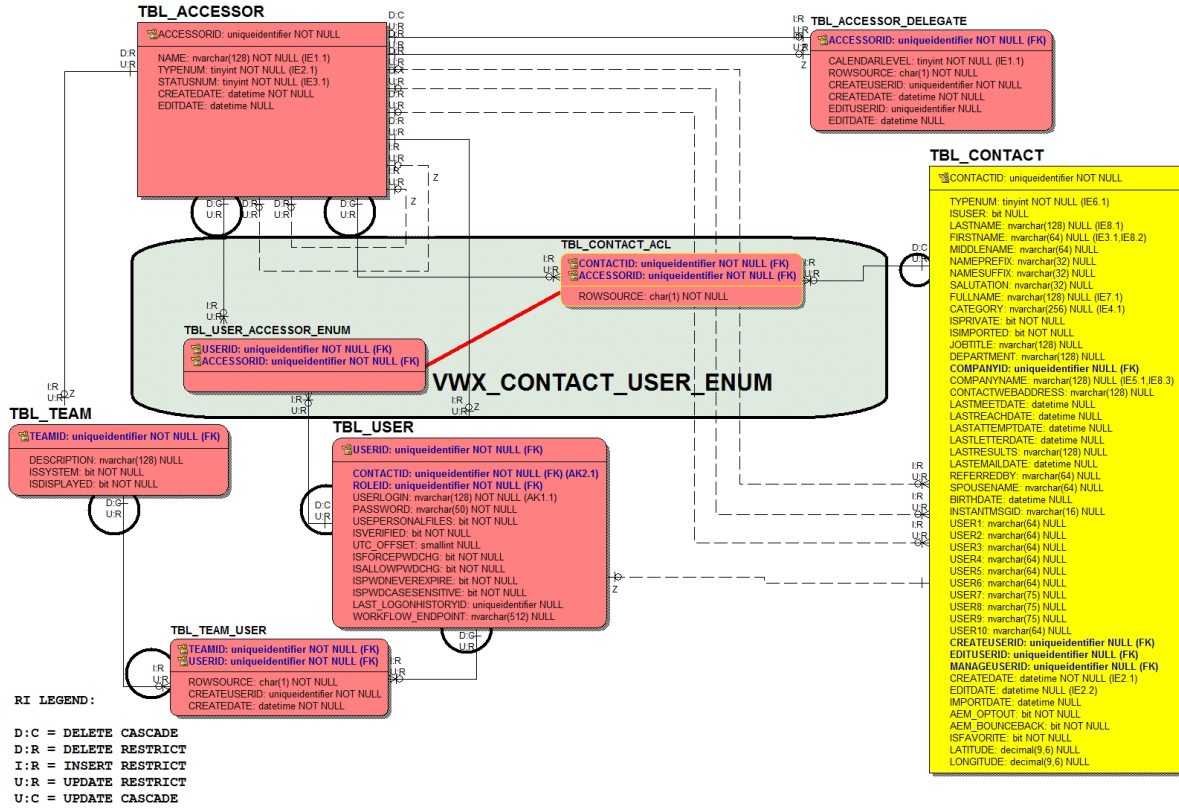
TBL_ACCESSOR

ACCESSORID: uniqueidentifier NOT NULL

NAME: nvarchar(128) NOT NULL (IE1.1)
TYPENUM: tinyint NOT NULL (IE2.1)
STATUSNUM: tinyint NOT NULL (IE3.1)
CREATEDATE: datetime NOT NULL
EDITDATE: datetime NULL

TBL_ACCESSOR_DELEGATE

ACCESSORID: uniqueidentifier NOT NULL (FK)

CALENDARLEVEL: tinyint NOT NULL (IE1.1)
ROWSOURCE: char(1) NOT NULL
CREATEUSERID: uniqueidentifier NOT NULL
CREATEDATE: datetime NOT NULL
EDITUSERID: uniqueidentifier NULL
EDITDATE: datetime NULL

TBL_CONTACT

CONTACTID: uniqueidentifier NOT NULL

TYPENUM: tinyint NOT NULL (IE6.1)
ISUSER: bit NULL
LASTNAME: nvarchar(128) NULL (IE8.1)
FIRSTNAME: nvarchar(64) NULL (IE3.1,IE8.2)
MIDDLENAME: nvarchar(64) NULL
NAMEPREFIX: nvarchar(32) NULL
NAMESUFFIX: nvarchar(32) NULL
SALUTATION: nvarchar(32) NULL
FULLNAME: nvarchar(128) NULL (IE7.1)
CATEGORY: nvarchar(256) NULL (IE4.1)
ISPRIVATE: bit NULL
ISIMPORTED: bit NOT NULL
JOBTITLE: nvarchar(128) NULL
DEPARTMENT: nvarchar(128) NULL
COMPANYID: uniqueidentifier NULL (FK)
COMPANYNAME: nvarchar(128) NULL (IE5.1,IE8.3)
CONTACTWEBADDRESS: nvarchar(128) NULL
LASTMEETDATE: datetime NULL
LASTREACHDATE: datetime NULL
LASTATTEMPTDATE: datetime NULL
LASTLETTERDATE: datetime NULL
LASTRESULTS: nvarchar(128) NULL
LASTEMAILDATE: datetime NULL
REFERREDBY: nvarchar(64) NULL
SPOUSENAME: nvarchar(64) NULL
BIRTHDATE: datetime NULL
INSTANTMSGID: nvarchar(16) NULL
USER1: nvarchar(64) NULL
USER2: nvarchar(64) NULL
USER3: nvarchar(64) NULL
USER4: nvarchar(64) NULL
USER5: nvarchar(64) NULL
USER6: nvarchar(64) NULL
USER7: nvarchar(75) NULL
USER8: nvarchar(75) NULL
USER9: nvarchar(75) NULL
USER10: nvarchar(64) NULL
CREATEUSERID: uniqueidentifier NULL (FK)
EDITUSERID: uniqueidentifier NULL (FK)
MANAGEUSERID: uniqueidentifier NULL (FK)
CREATEDATE: datetime NOT NULL (IE2.1)
EDITDATE: datetime NULL (IE2.2)
IMPORTDATE: datetime NULL
AEM_OPTOUT: bit NOT NULL
AEM_BOUNCEBACK: bit NOT NULL
ISFAVORITE: bit NOT NULL
LATITUDE: decimal(9,6) NULL
LONGITUDE: decimal(9,6) NULL

TBL_CONTACT_ACL

CONTACTID: uniqueidentifier NOT NULL (FK)
ACCESSORID: uniqueidentifier NOT NULL (FK)

ROWSOURCE: char(1) NOT NULL

TBL_USER_ACCESSOR_ENUM

USERID: uniqueidentifier NOT NULL (FK)
ACCESSORID: uniqueidentifier NOT NULL (FK)

VWX_CONTACT_USER_ENUM

TBL_TEAM

TEAMID: uniqueidentifier NOT NULL (FK)

DESCRIPTION: nvarchar(128) NULL
ISSYSTEM: bit NOT NULL
ISDISPLAYED: bit NOT NULL

TBL_USER

USERID: uniqueidentifier NOT NULL (FK)

CONTACTID: uniqueidentifier NOT NULL (FK) (AK2.1)
ROLEID: uniqueidentifier NOT NULL (FK)
USERLOGIN: nvarchar(128) NOT NULL (AK1.1)
PASSWORD: nvarchar(50) NOT NULL
USEPERSONALFILES: bit NOT NULL
ISVERIFIED: bit NOT NULL
UTC_OFFSET: smallint NULL
ISFORCEPWDCHG: bit NOT NULL
ISALLOWPWDCHG: bit NOT NULL
ISPWDNEVEREXPIRE: bit NOT NULL
ISPWDCASESENSITIVE: bit NOT NULL
LAST_LOGONHISTORYID: uniqueidentifier NULL
WORKFLOW_ENDPOINT: nvarchar(512) NULL

TBL_TEAM_USER

TEAMID: uniqueidentifier NOT NULL (FK)
USERID: uniqueidentifier NOT NULL (FK)

ROWSOURCE: char(1) NOT NULL
CREATEUSERID: uniqueidentifier NOT NULL
CREATEDATE: datetime NOT NULL

D:C U:R D:R U:R I:R U:R Z D:C U:R D:R U:R D:R U:R D:C U:R I:R U:R I:R U:R Z I:R U:R Z D:C U:R D:C U:R D:C U:R I:R U:R I:R U:R Z

RI LEGEND:

D:C = DELETE CASCADE
D:R = DELETE RESTRICT
I:R = INSERT RESTRICT
U:R = UPDATE RESTRICT
U:C = UPDATE CASCADE